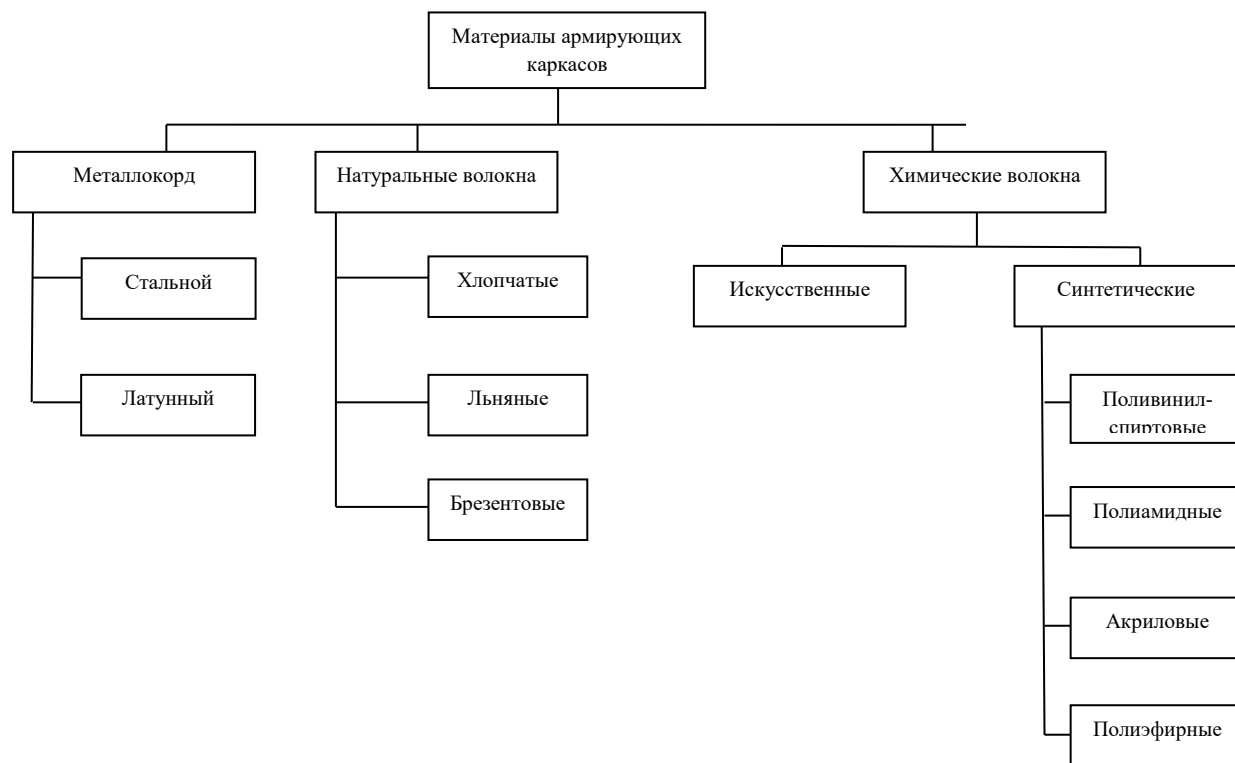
Материалы армирующих каркасов

Металлокорд

Стальной

Латунный

Натуральные волокна

Хлопчатые

Льняные

Брезентовые

Химические волокна

Искусственные

Синтетические

Поливинил-спиртовые

Полиамидные

Акриловые

Полиэфирные